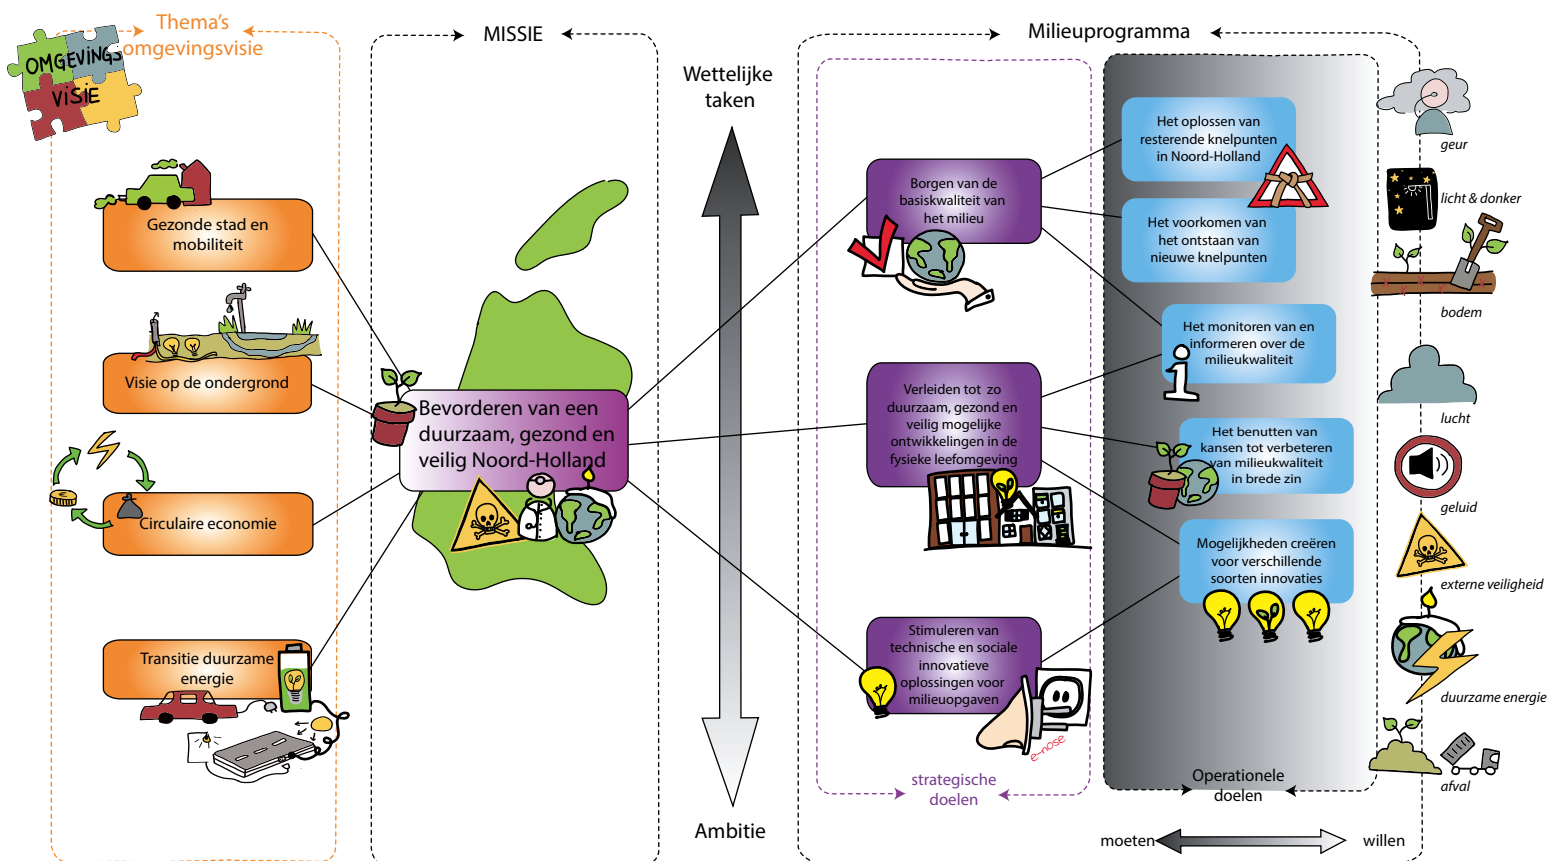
OMGEVINGS VISIE

Thema's omgevingsvisie

MISSIE

Milieuprogramma

Wettelijke taken

Gezonde stad en mobiliteit

Visie op de ondergrond

Circulaire economie

Transitie duurzame energie

Bevorderen van een duurzaam, gezond en veilig Noord-Holland

Borgen van de basiskwaliteit van het milieu

Verleiden tot zo duurzaam, gezond en veilig mogelijke ontwikkelingen in de fysieke leefomgeving

Stimuleren van technische en sociale innovatieve oplossingen voor milieuopgaven

e-nose

strategische doelen

Het oplossen van resterende knelpunten in Noord-Holland

Het voorkomen van het ontstaan van nieuwe knelpunten

Het monitoren van en informeren over de milieukwaliteit

Het benutten van kansen tot verbeteren van milieukwaliteit in brede zin

Mogelijkheden creëren voor verschillende soorten innovaties

Operationele doelen

geur

licht & donker

bodem

lucht

geluid

externe veiligheid

duurzame energie

afval

Ambitie

moeten

willen